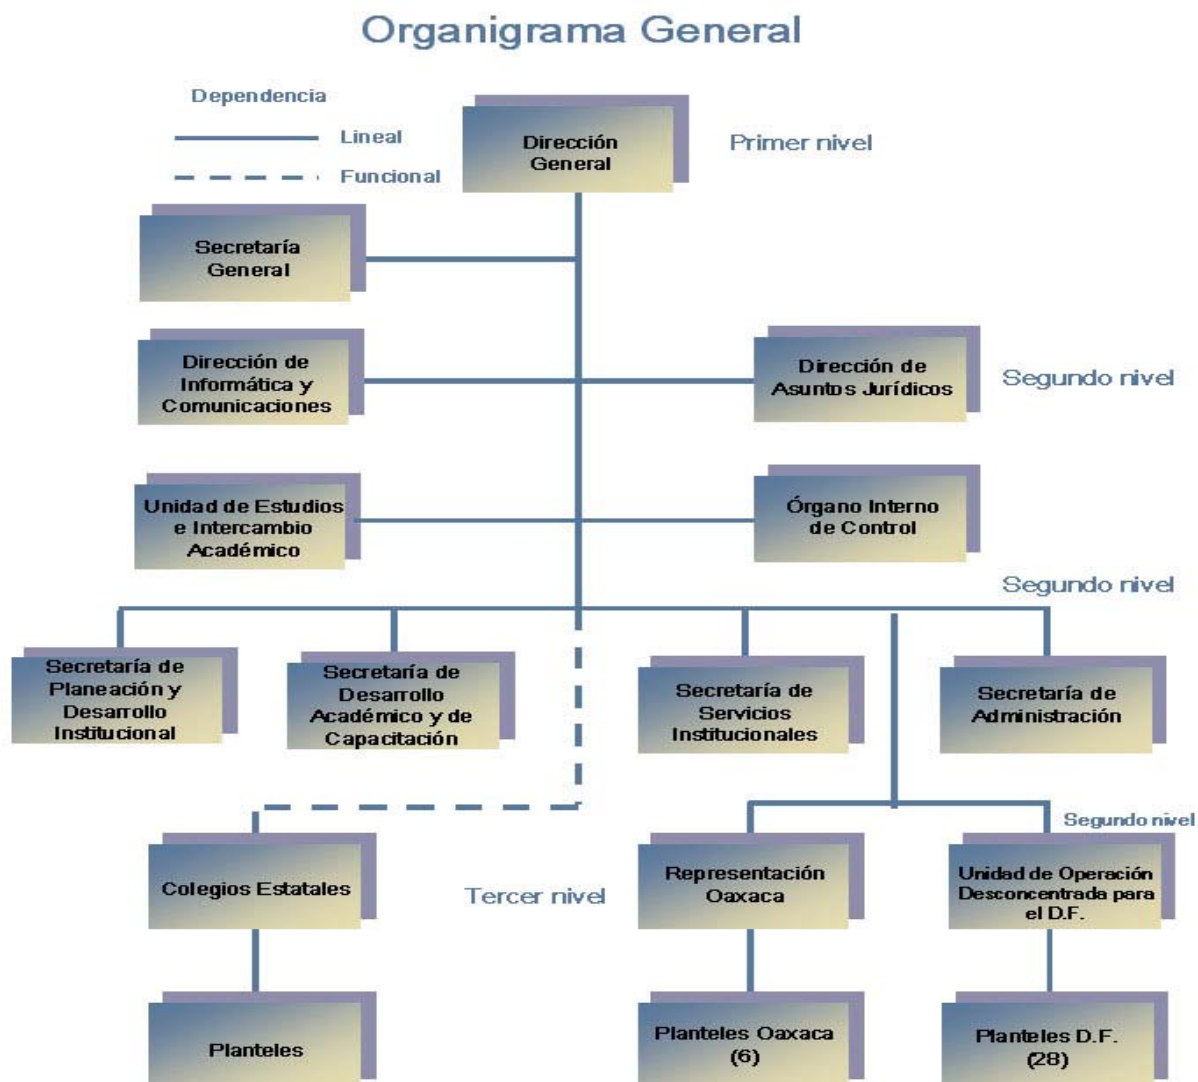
Organigrama General

Dependencia

Lineal

Funcional

Dirección General

Primer nivel

Secretaría General

Dirección de Informática y Comunicaciones

Dirección de Asuntos Jurídicos

Segundo nivel

Unidad de Estudios e Intercambio Académico

Órgano Interno de Control

Segundo nivel

Secretaría de Planeación y Desarrollo Institucional

Secretaría de Desarrollo Académico y de Capacitación

Secretaría de Servicios Institucionales

Secretaría de Administración

Segundo nivel

Colegios Estatales

Tercer nivel

Representación Oaxaca

Unidad de Operación Desconcentrada para el D.F.

Planteles

Planteles Oaxaca (6)

Planteles D.F. (28)